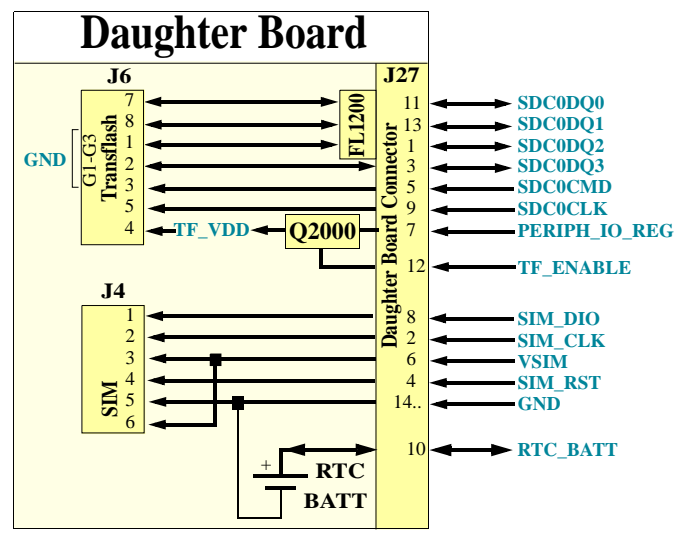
Daughter Board

J6

7
8
1
2
3
5
4

G1-G3
Transflash

GND

FL1200

J27

Daughter Board Connector

11
13
1
3
5
9
7
12

SDC0DQ0
SDC0DQ1
SDC0DQ2
SDC0DQ3
SDC0CMD
SDC0CLK
PERIPH_IO_REG
TF_ENABLE

TF_VDD

Q2000

J4

SIM

1
2
3
4
5
6

8
2
6
4
14..

SIM_DIO
SIM_CLK
VSIM
SIM_RST
GND

+

RTC
BATT

10

RTC_BATT